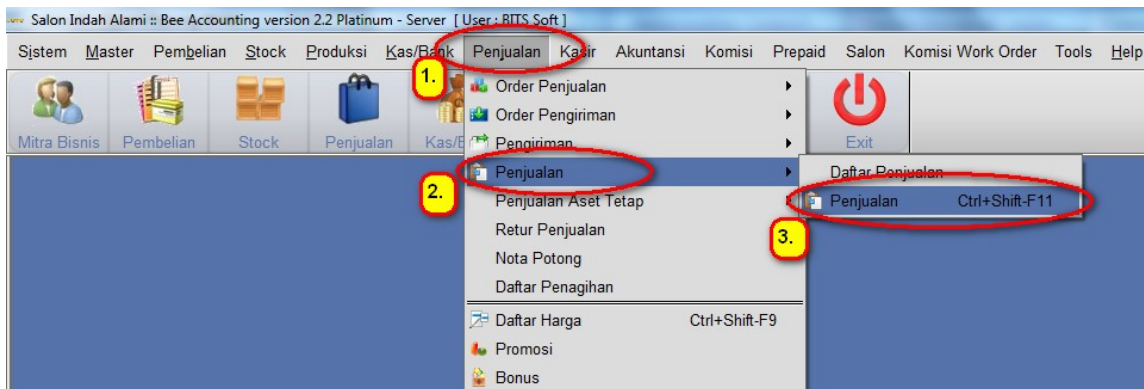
Salon Indah Alami :: Bee Accounting version 2.2 Platinum - Server [ User : BITS Soft ]

Sistem Master Pembelian Stock Produksi Kas/Bank Penjualan Kasir Akuntansi Komisi Prepaid Salon Komisi Work Order Tools Help

Mitra Bisnis Pembelian Stock Penjualan Kas/B Exit

1.

Order Penjualan
Order Pengiriman
Pengiriman
Penjualan
Penjualan Aset Tetap
Retur Penjualan
Nota Potong
Daftar Penagihan
Daftar Harga Ctrl+Shift-F9
Promosi
Bonus

2.

Daftar Penjualan
Penjualan Ctrl+Shift-F11

3.